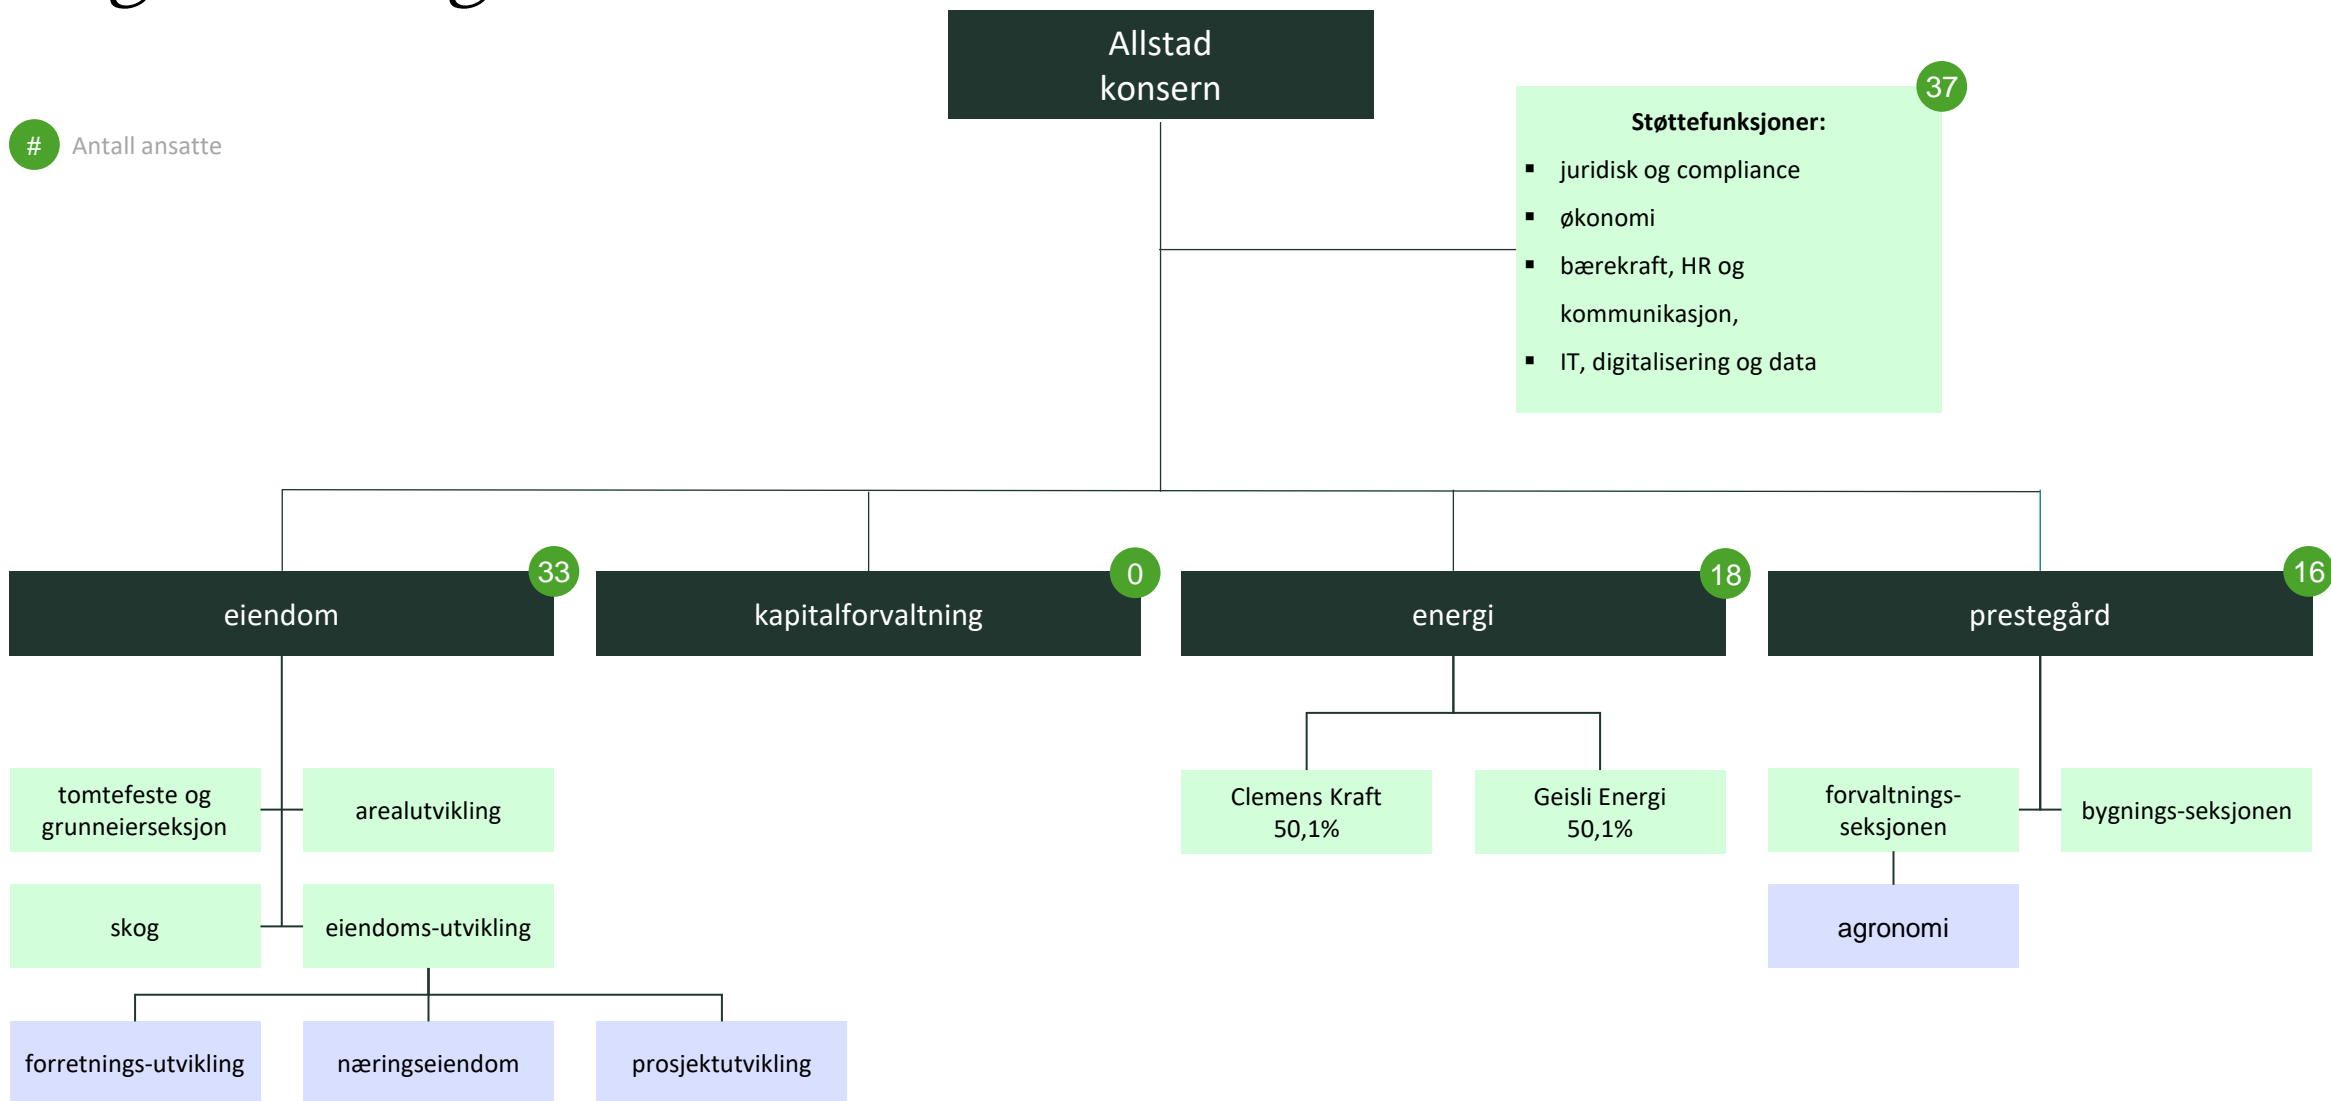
Allstad konsern

# Antall ansatte

37
Støttefunksjoner:
- juridisk og compliance
- økonomi
- bærekraft, HR og kommunikasjon,
- IT, digitalisering og data

33
eiendom

0
kapitalforvaltning

18
energi

16
prestegård

tomtefeste og grunneierseksjon

arealutvikling

skog

eiendoms-utvikling

forretnings-utvikling

næringseiendom

prosjektutvikling

Clemens Kraft 50,1%

Geisli Energi 50,1%

forvaltnings-seksjonen

bygnings-seksjonen

agronomi